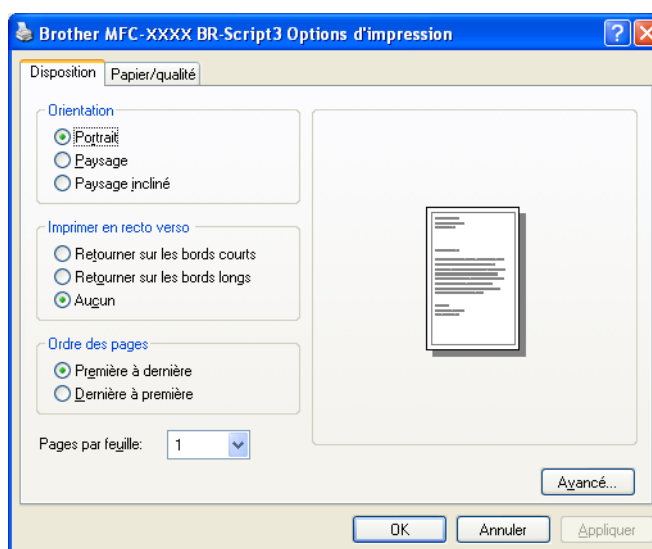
Brother MFC-XXXX BR-Script3 Options d'impression

Disposition
Papier/qualité

Orientation
Portrait
Paysage
Paysage incliné

Imprimer en recto verso
Retourner sur les bords courts
Retourner sur les bords longs
Aucun

Ordre des pages
Première à dernière
Dernière à première

Pages par feuille: 1

Avancé...

OK
Annuler
Appliquer